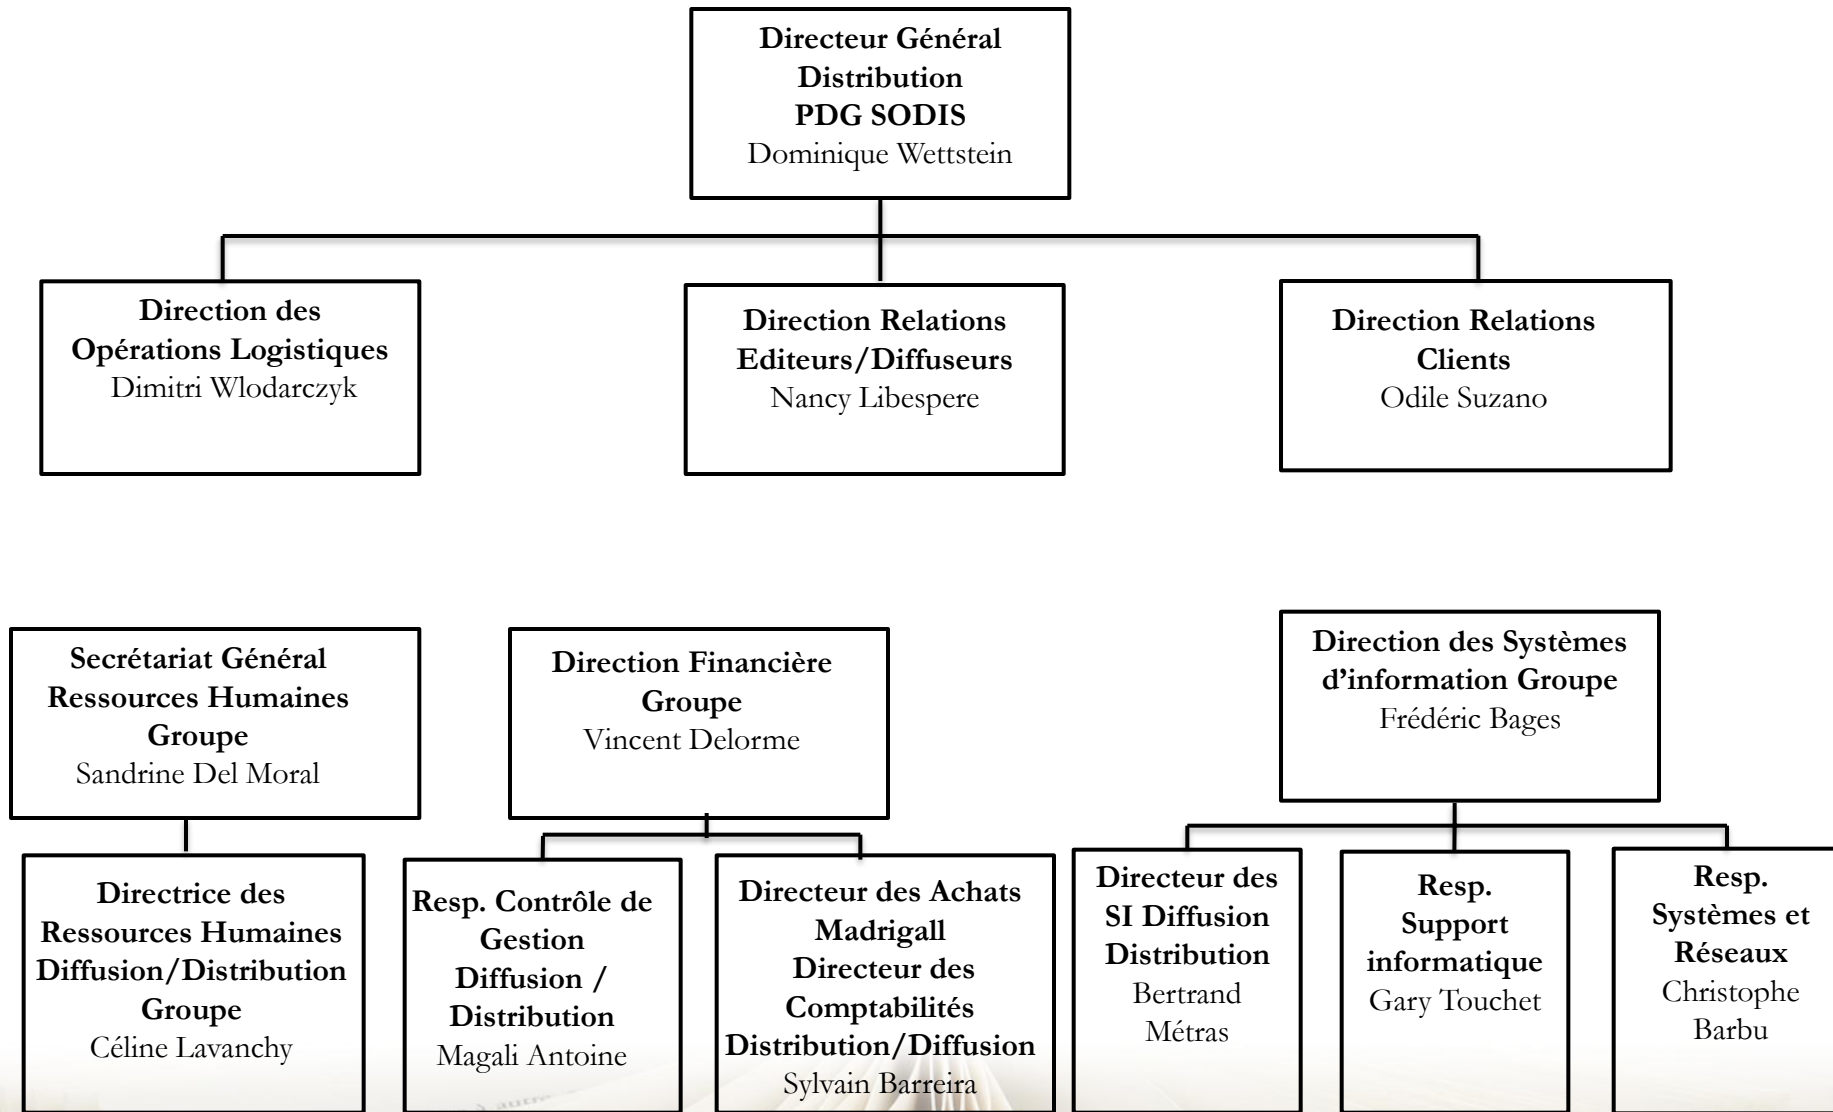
**Directeur Général Distribution PDG SODIS**
Dominique Wettstein

**Direction des Opérations Logistiques**
Dimitri Wlodarczyk

**Direction Relations Editeurs/Diffuseurs**
Nancy Libespere

**Direction Relations Clients**
Odile Suzano

**Secrétariat Général Ressources Humaines Groupe**
Sandrine Del Moral

**Direction Financière Groupe**
Vincent Delorme

**Direction des Systèmes d'information Groupe**
Frédéric Bages

**Directrice des Ressources Humaines Diffusion/Distribution Groupe**
Céline Lavanchy

**Resp. Contrôle de Gestion Diffusion / Distribution**
Magali Antoine

**Directeur des Achats Madrigall Directeur des Comptabilités Distribution/Diffusion**
Sylvain Barreira

**Directeur des SI Diffusion Distribution**
Bertrand Métras

**Resp. Support informatique**
Gary Touchet

**Resp. Systèmes et Réseaux**
Christophe Barbu